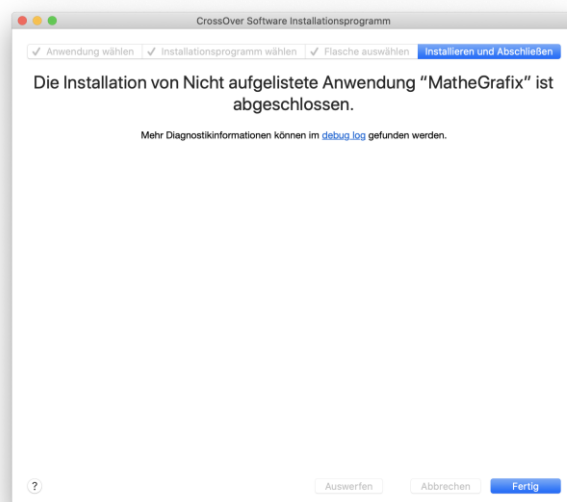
CrossOver Software Installationsprogramm

✓ Anwendung wählen | ✓ Installationsprogramm wählen | ✓ Flasche auswählen | Installieren und Abschließen

Die Installation von Nicht aufgelistete Anwendung “MatheGrafix” ist abgeschlossen.

Mehr Diagnostikinformationen können im debug log gefunden werden.

?

Auswerfen

Abbrechen

Fertig